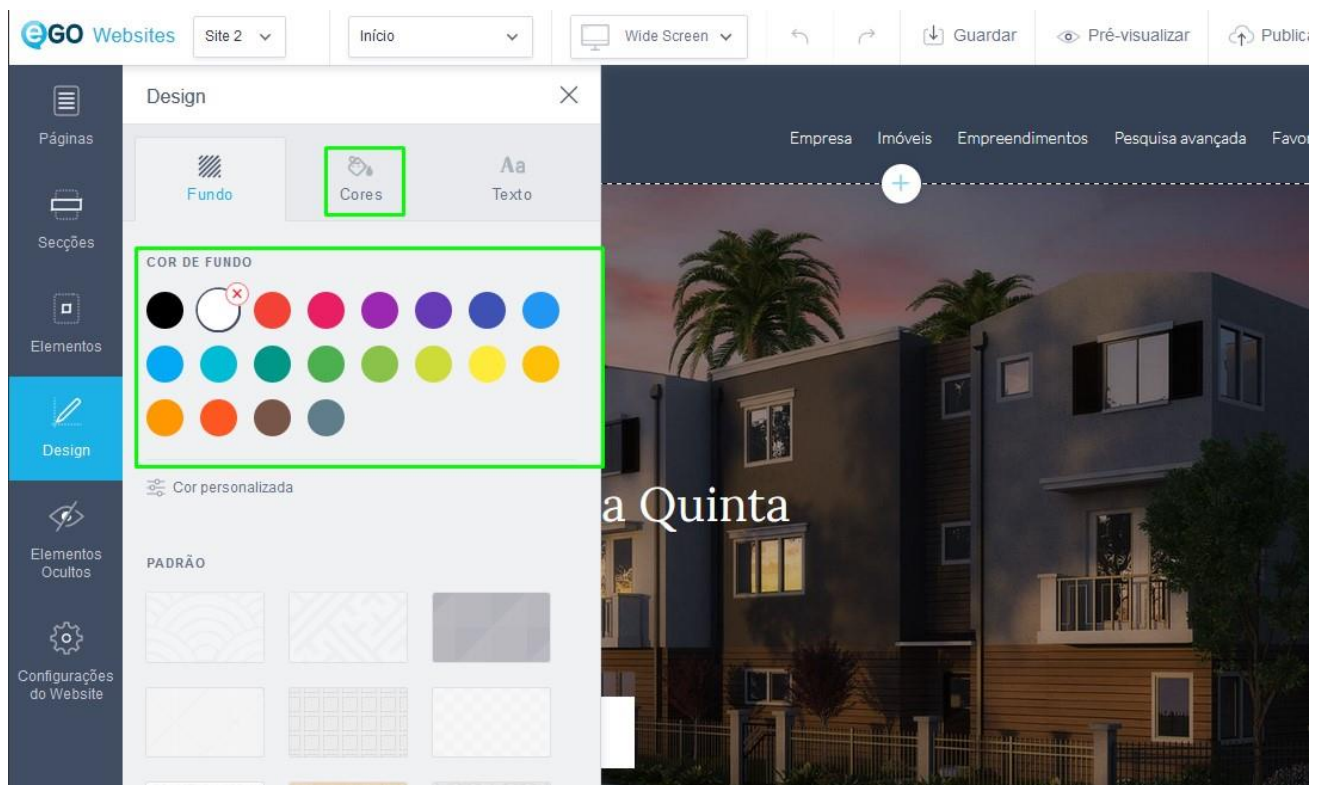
eGO Websites Site 2 Início Wide Screen Guardar Pré-visualizar Publica

Páginas
Secções
Elementos
Design
Elementos Ocultos
Configurações do Website

Design

Fundo Cores Texto

COR DE FUNDO

Cor personalizada

PADRÃO

Empresa Imóveis Empreendimentos Pesquisa avançada Favo

a Quinta